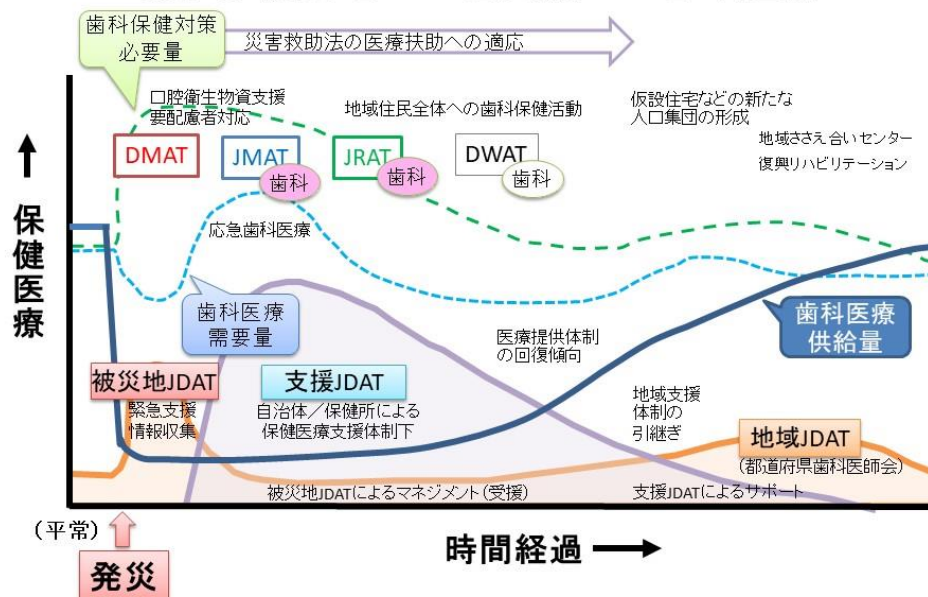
歯科保健対策
必要量

災害救助法の医療扶助への適応

口腔衛生物資支援
要配慮者対応

地域住民全体への歯科保健活動

仮設住宅などの新たな
人口集団の形成

地域ささえ合いセンター

復興リハビリテーション

↑

保健医療

DMAT

JMAT
歯科

JRAT
歯科

DWAT
歯科

応急歯科医療

歯科医療
需要量

歯科医療
供給量

医療提供体制
の回復傾向

被災地JDAT

緊急支援
情報収集

支援JDAT

自治体／保健所による
保健医療支援体制下

地域支援
体制の
引継ぎ

地域JDAT
（都道府県歯科医師会）

被災地JDATによるマネジメント（受援）

支援JDATによるサポート

（平常）

発災

時間経過 ⟶